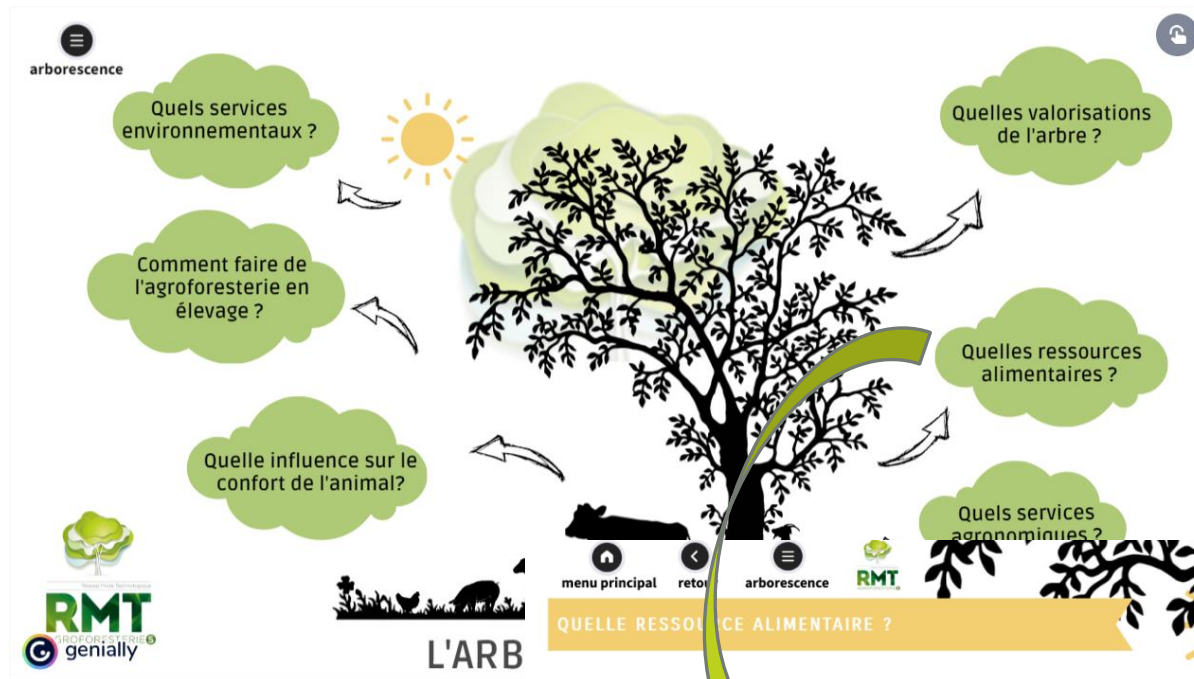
arborescence

Quels services environnementaux ?

Comment faire de l'agroforesterie en élevage ?

Quelle influence sur le confort de l'animal?

Quelles valorisations de l'arbre ?

Quelles ressources alimentaires ?

Quels services agronomiques ?

Réseau Mixte Technologique

RMT

AGROFORESTERIES

genially

L'ARB

menu principal

retou

arborescence

RMT

QUELLE RESSOU CE ALIMENTAIRE ?